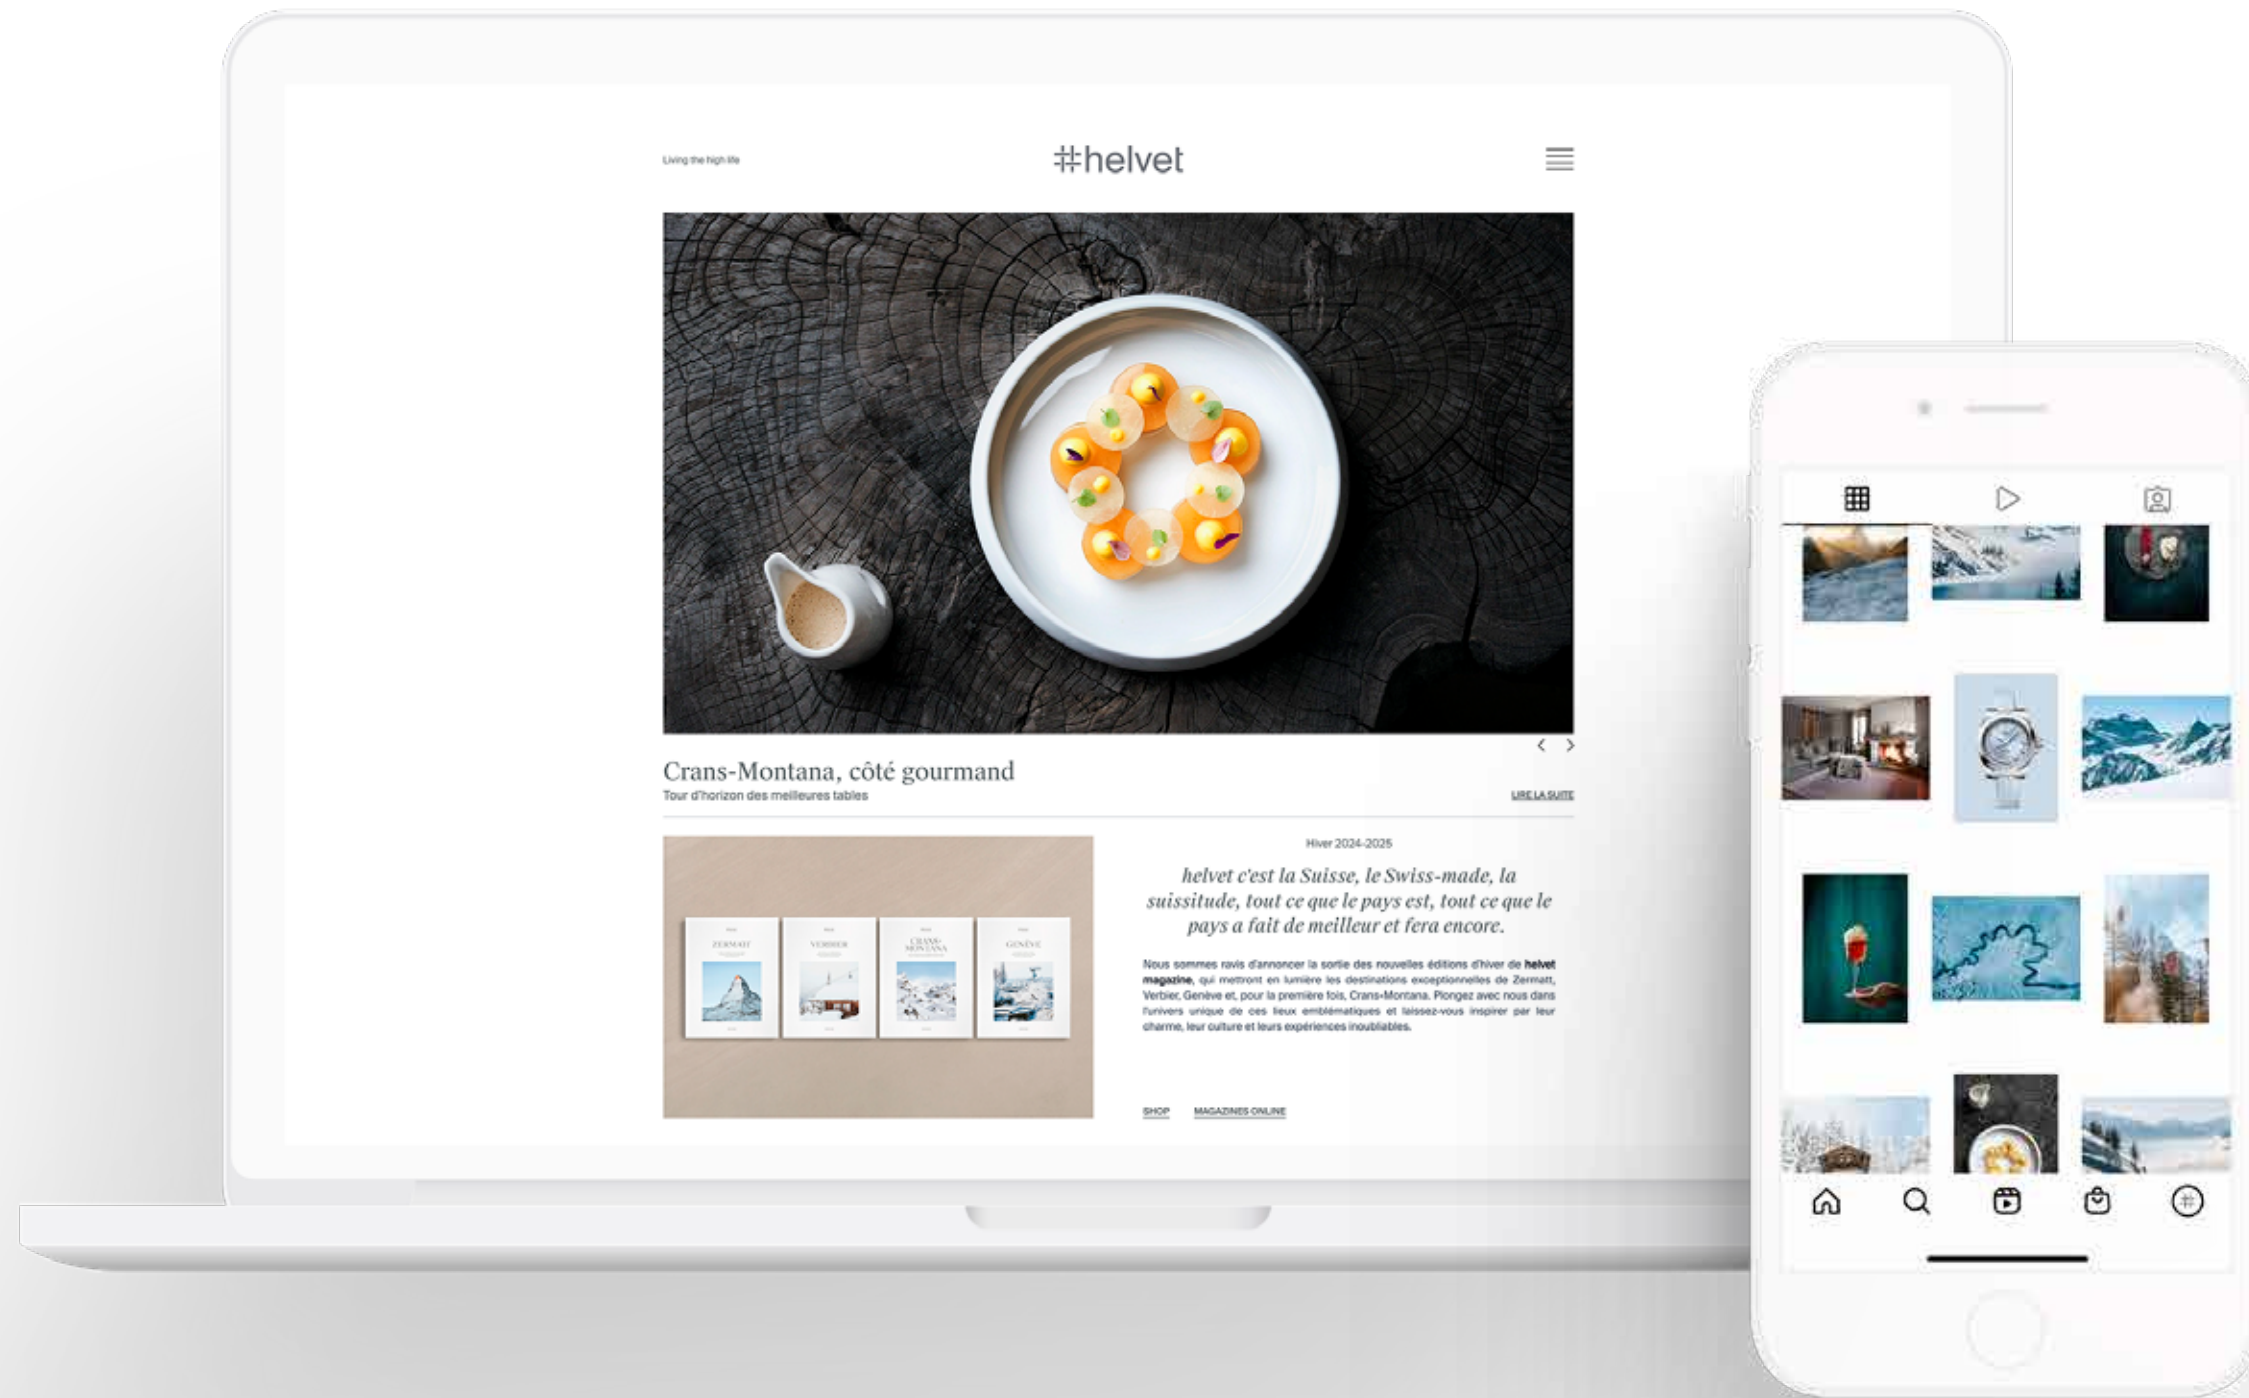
Living the high life

#helvet

Crans-Montana, côté gourmand

Tour d'horizon des meilleures tables

LIRE LA SUITE

ZERMATT VERBIER CRANS-MONTANA GENÈVE

Hiver 2024-2025

helvet c'est la Suisse, le Swiss-made, la suissitude, tout ce que le pays est, tout ce que le pays a fait de meilleur et fera encore.

Nous sommes ravis d'annoncer la sortie des nouvelles éditions d'hiver de helvet magazine, qui mettront en lumière les destinations exceptionnelles de Zermatt, Verbier, Genève et, pour la première fois, Crans-Montana. Plongez avec nous dans l'univers unique de ces lieux emblématiques et laissez-vous inspirer par leur charme, leur culture et leurs expériences inoubliables.

SHOP MAGAZINES ONLINE